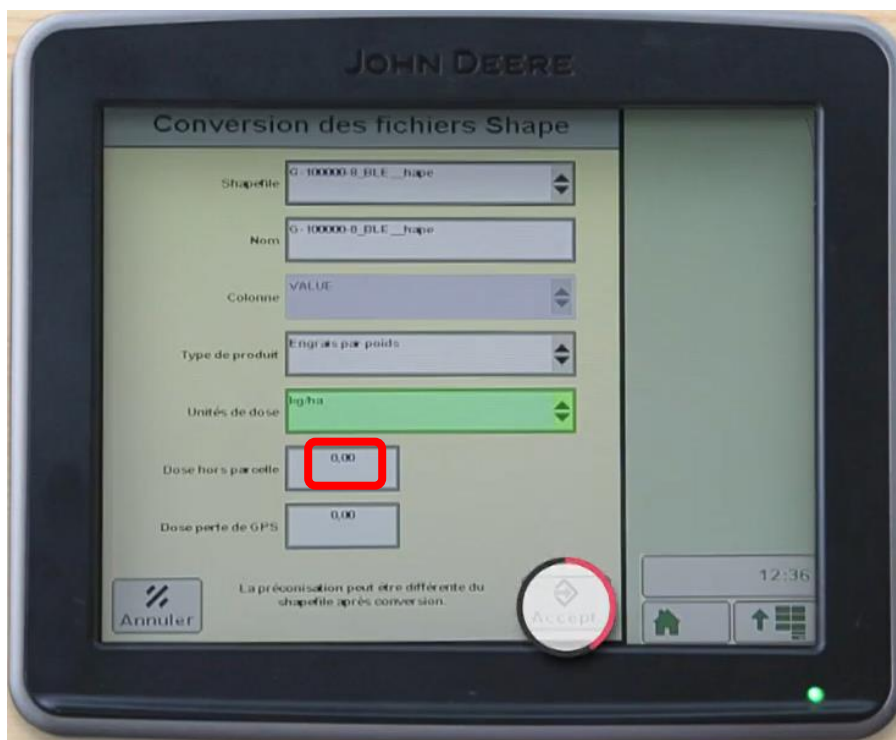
JOHN DEERE

Conversion des fichiers Shape

Shapefile G-100000-8_BLE__hape

Nom G-100000-8_BLE__hape

Colonne VALUE

Type de produit Engrais par poids

Unités de dose kg/ha

Dose hors parcelle 0,00

Dose perte de GPS 0,00

Annuler

La préconisation pout être différente du shapefile après conversion.

Accept

12:36